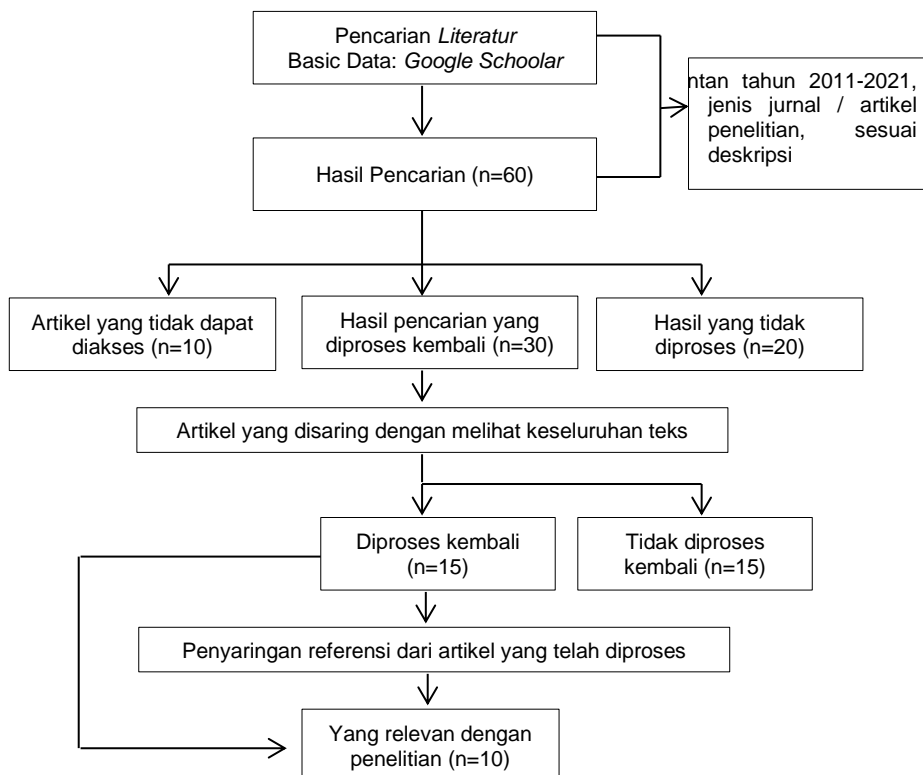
Pencarian *Literatur*
Basic Data: *Google Schoolar*

ntan tahun 2011-2021, jenis jurnal / artikel penelitian, sesuai deskripsi

Hasil Pencarian (n=60)

Artikel yang tidak dapat diakses (n=10)

Hasil pencarian yang diproses kembali (n=30)

Hasil yang tidak diproses (n=20)

Artikel yang disaring dengan melihat keseluruhan teks

Diproses kembali (n=15)

Tidak diproses kembali (n=15)

Penyaringan referensi dari artikel yang telah diproses

Yang relevan dengan penelitian (n=10)